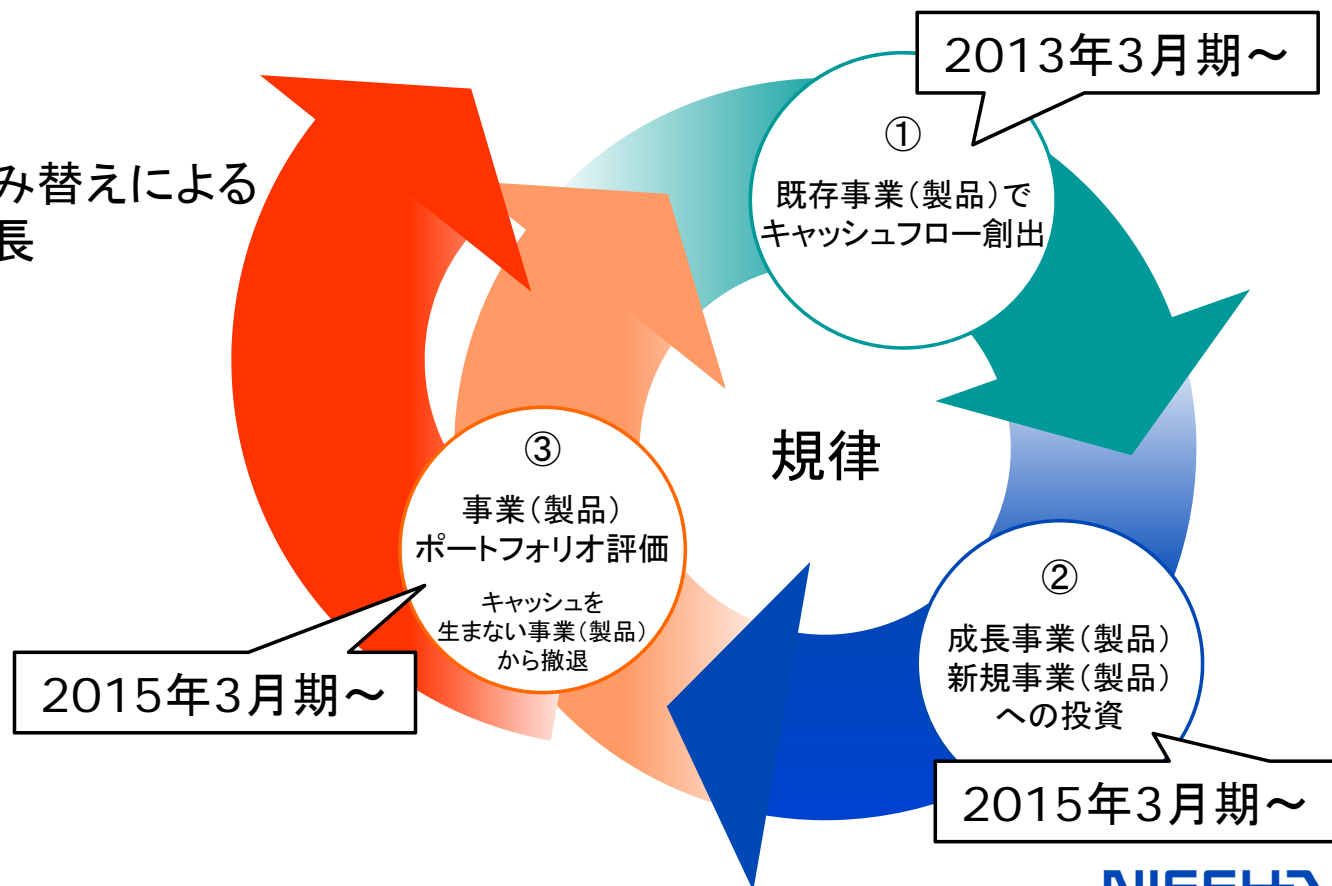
み替えによる
長

2013年3月期～

①
既存事業(製品)で
キャッシュフロー創出

規律

③
事業(製品)
ポートフォリオ評価
キャッシュを
生まない事業(製品)
から撤退

2015年3月期～

②
成長事業(製品)
新規事業(製品)
への投資

2015年3月期～

NISSHA